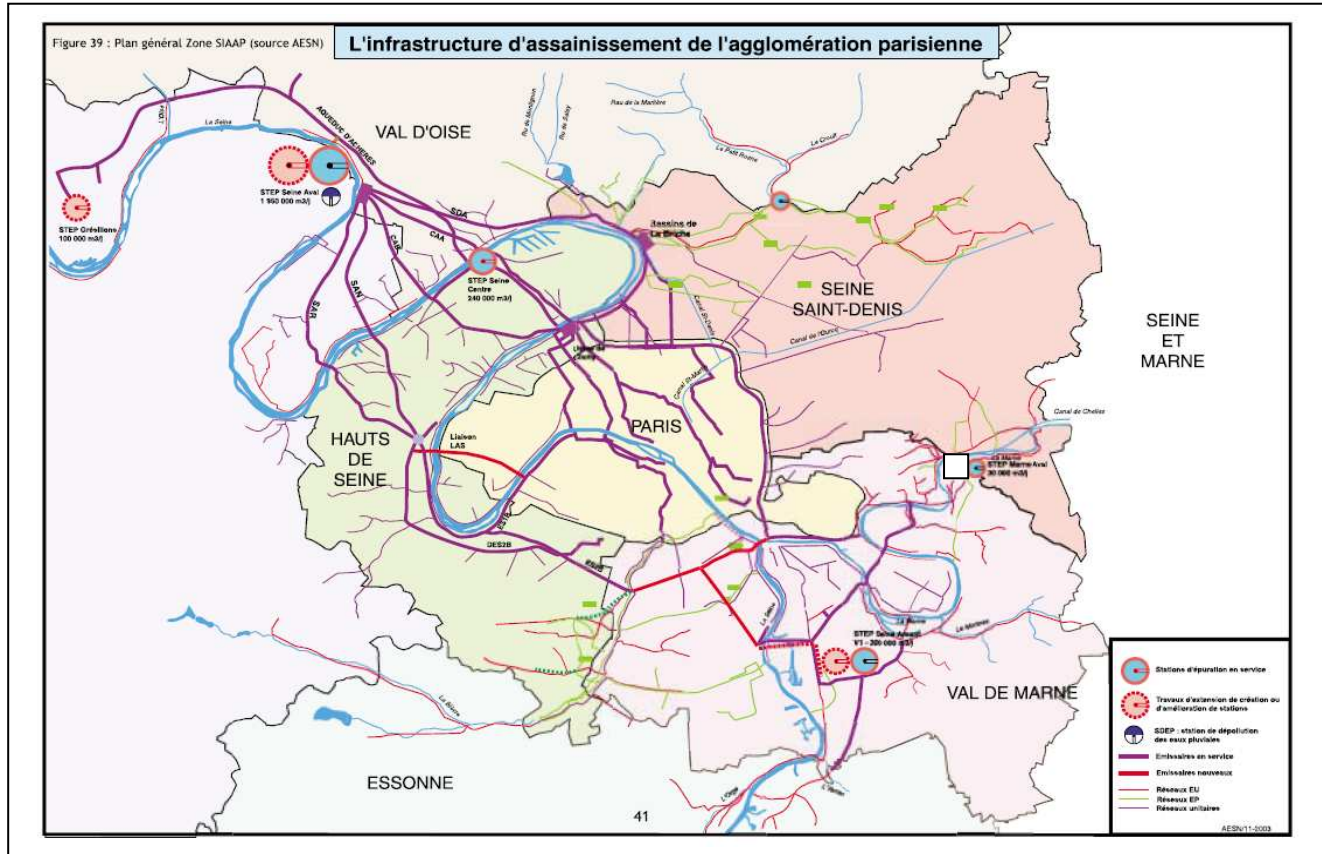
Figure 39 : Plan général Zone SIAAP (source AESN)

L'infrastructure d'assainissement de l'agglomération parisienne

VAL D'OISE

AQUEDUC D'ACHERES

La Seine

STEP Seine Aval
1 550 000 m3/j

STEP Grésillons
100 000 m3/j

SDA

CAA

CAE

SAN

SAR

STEP Seine Centre
240 000 m3/j

Bassins de La Briche

Ru de Montlignon

Ru de Sarcy

Rau de la Morée

La Petit Rosne

La Croult

SEINE SAINT-DENIS

SEINE ET MARNE

Canal St Denis

Canal de l'Ourcq

Canal St Martin

Canal de Chelles

PARIS

HAUTS DE SEINE

Liaison LAS

DES2B

STEP Marne Aval
30 000 m3/j

STEP Seine Amont
VI - 300 000 m3/j

La Seine

La Marne

VAL DE MARNE

ESSONNE

La Bièvre

L'Orge

41

Stations d'épuration en service

Travaux d'extension de création ou d'amélioration de stations

SDEP : station de dépollution des eaux pluviales

Emissaires en service

Emissaires nouveaux

Réseaux EU
Réseaux EP
Réseaux unitaires

AESN/11-2003